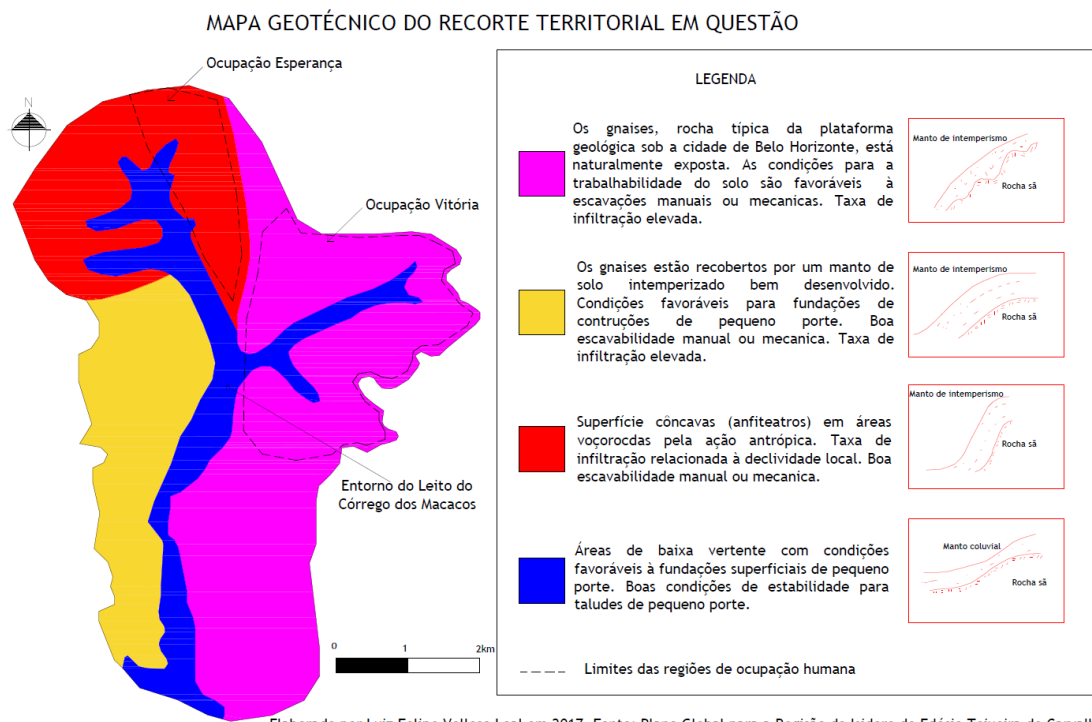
MAPA GEOTÉCNICO DO RECORTE TERRITORIAL EM QUESTÃO

N

Ocupação Esperança

Ocupação Vitória

Entorno do Leito do Córrego dos Macacos

0 1 2km

LEGENDA

Os gnaises, rocha típica da plataforma geológica sob a cidade de Belo Horizonte, está naturalmente exposta. As condições para a trabalhabilidade do solo são favoráveis à escavações manuais ou mecanicas. Taxa de infiltração elevada.

Manto de intemperismo
Rocha sã

Os gnaises estão recobertos por um manto de solo interneperizado bem desenvolvido. Condições favoráveis para fundações de contruções de pequeno porte. Boa escavabilidade manual ou mecanica. Taxa de infiltração elevada.

Manto de intemperismo
Rocha sã

Superfície côncavas (anfiteatros) em áreas voçorocdas pela ação antrópica. Taxa de infiltração relacionada à declividade local. Boa escavabilidade manual ou mecanica.

Manto de intemperismo
Rocha sã

Áreas de baixa vertente com condições favoráveis à fundações superficiais de pequeno porte. Boas condições de estabilidade para taludes de pequeno porte.

Manto coluvial
Rocha sã

Limites das regiões de ocupação humana

Elaborado por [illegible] em 2017. Fonte: Plano Global para a Região do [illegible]